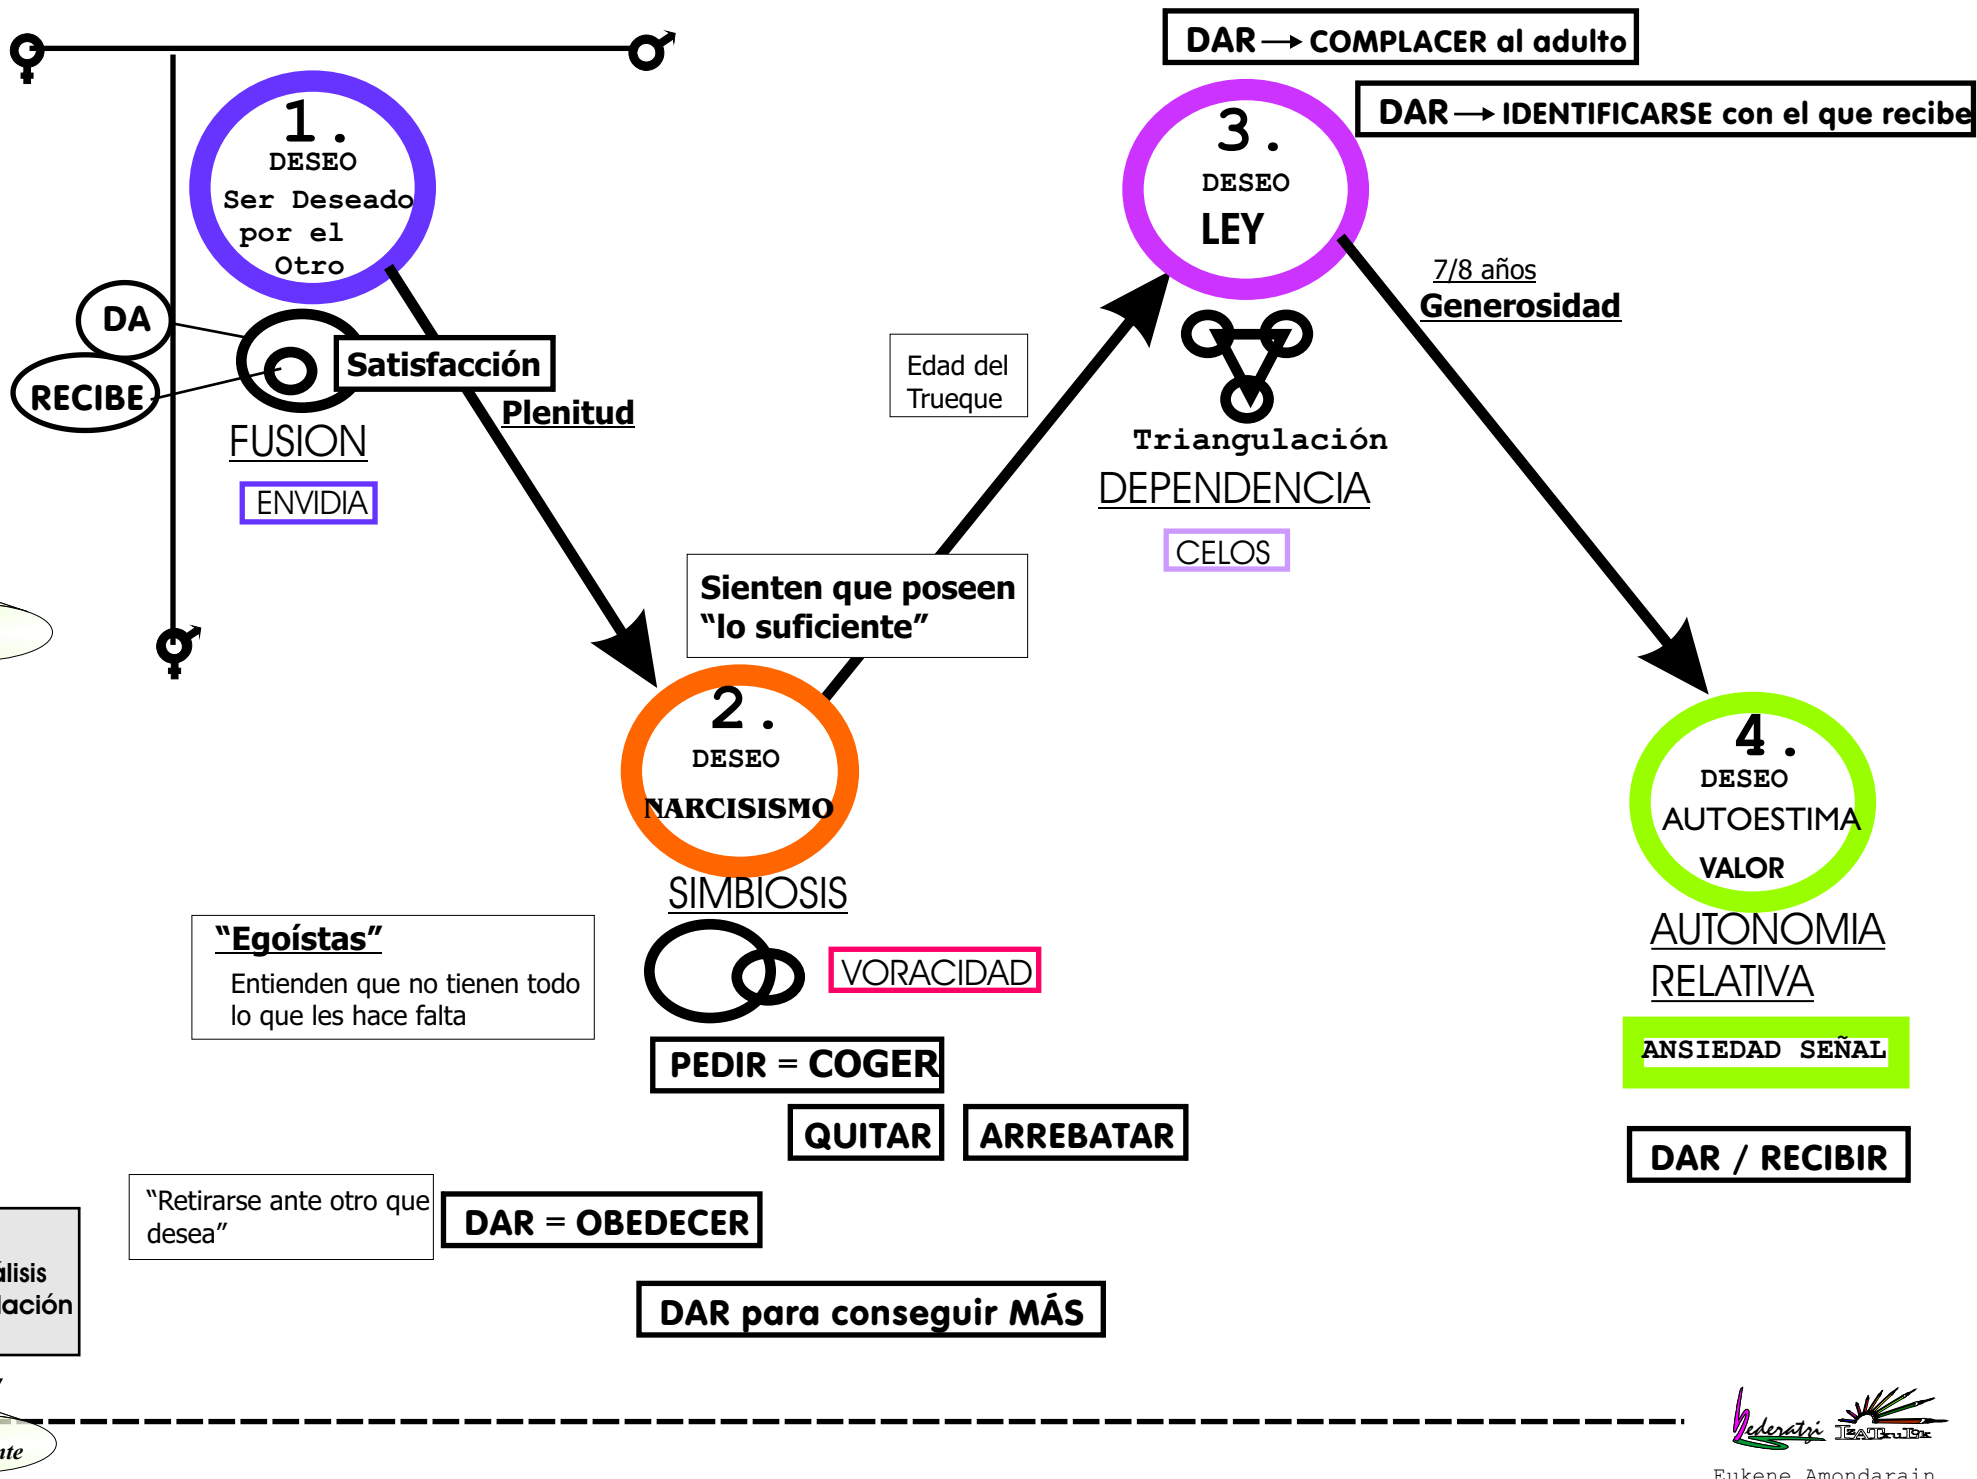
DAR → COMPLACER al adulto

DAR → IDENTIFICARSE con el que recibe

1.
DESEO
Ser Deseado por el Otro

DA

RECIBE

Satisfacción

Plenitud

FUSION

ENVIDIA

Edad del Trueque

3.
DESEO
LEY

7/8 años
Generosidad

Triangulación

DEPENDENCIA

CELOS

Sienten que poseen "lo suficiente"

2.
DESEO
NARCISISMO

SIMBIOSIS

VORACIDAD

4.
DESEO
AUTOESTIMA
VALOR

AUTONOMIA RELATIVA

ANSIEDAD SEÑAL

"Egoístas"
Entienden que no tienen todo lo que les hace falta

PEDIR = COGER

QUITAR

ARREBATAR

DAR / RECIBIR

"Retirarse ante otro que desea"

DAR = OBEDECER

álisis
lación

DAR para conseguir MÁS

nte

Gederatzi

Eukene Amondarain